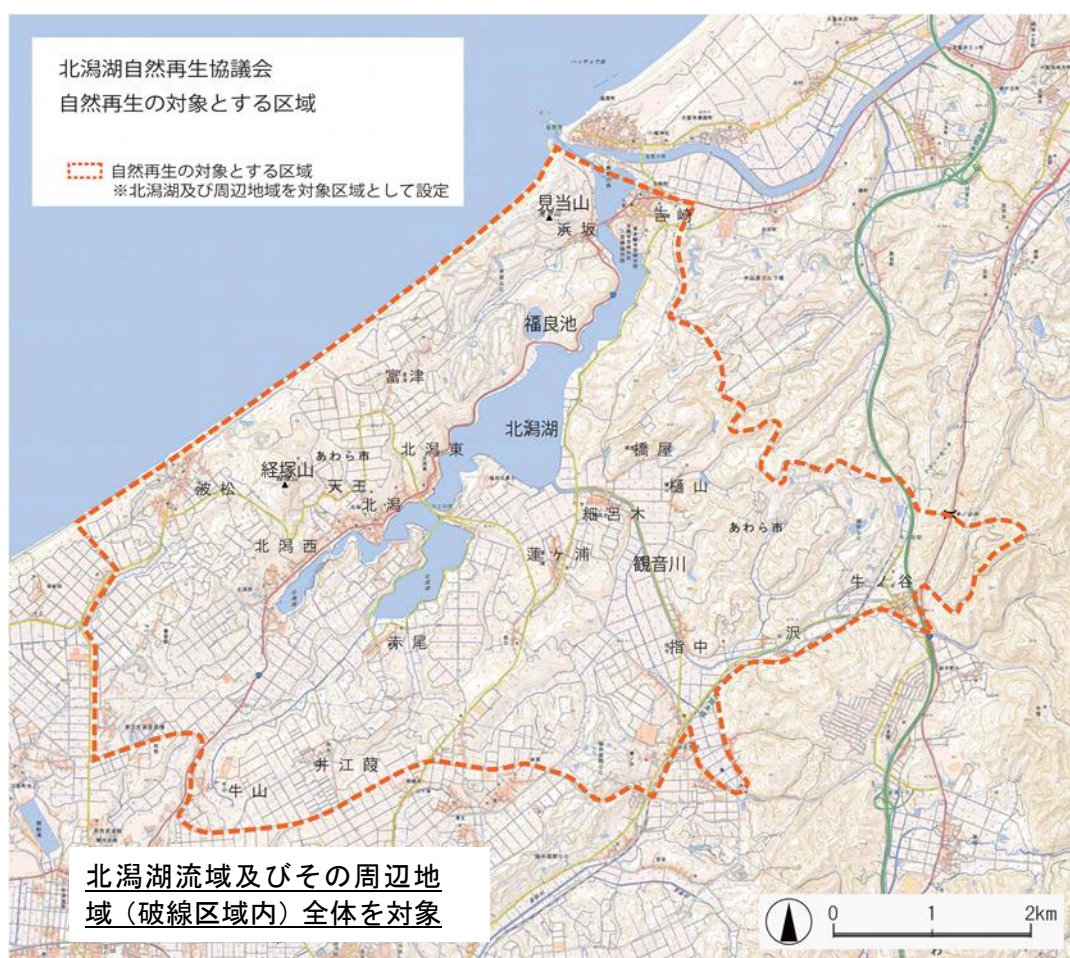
北潟湖自然再生協議会
自然再生の対象とする区域

自然再生の対象とする区域
※北潟湖及び周辺地域を対象区域として設定

見当山
浜坂
吉崎
福良池
富津
北潟湖
北潟東
あわら市
経塚山
天王
波松
北潟
北潟西
橋屋
樋山
細呂木
蓮ケ浦
観音川
あわら市
牛ノ谷
赤尾
指中
沢
井江葭
牛山

北潟湖流域及びその周辺地域（破線区域内）全体を対象

0 1 2km